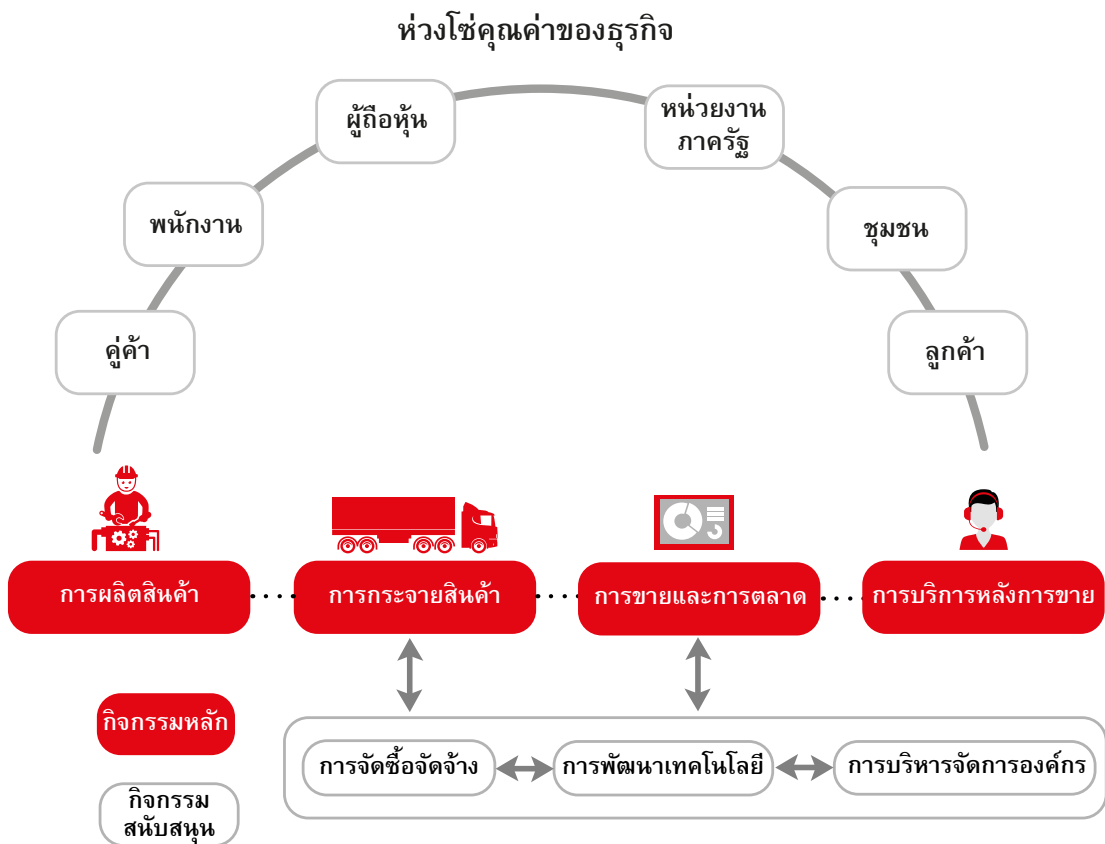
ห่วงโซ่คุณค่าของธุรกิจ

ผู้ถือหุ้น

หน่วยงานภาครัฐ

พนักงาน

ชุมชน

คู่ค้า

ลูกค้า

การผลิตสินค้า

การกระจายสินค้า

การขายและการตลาด

การบริการหลังการขาย

กิจกรรมหลัก

การจัดซื้อจัดจ้าง

การพัฒนาเทคโนโลยี

การบริหารจัดการองค์กร

กิจกรรมสนับสนุน